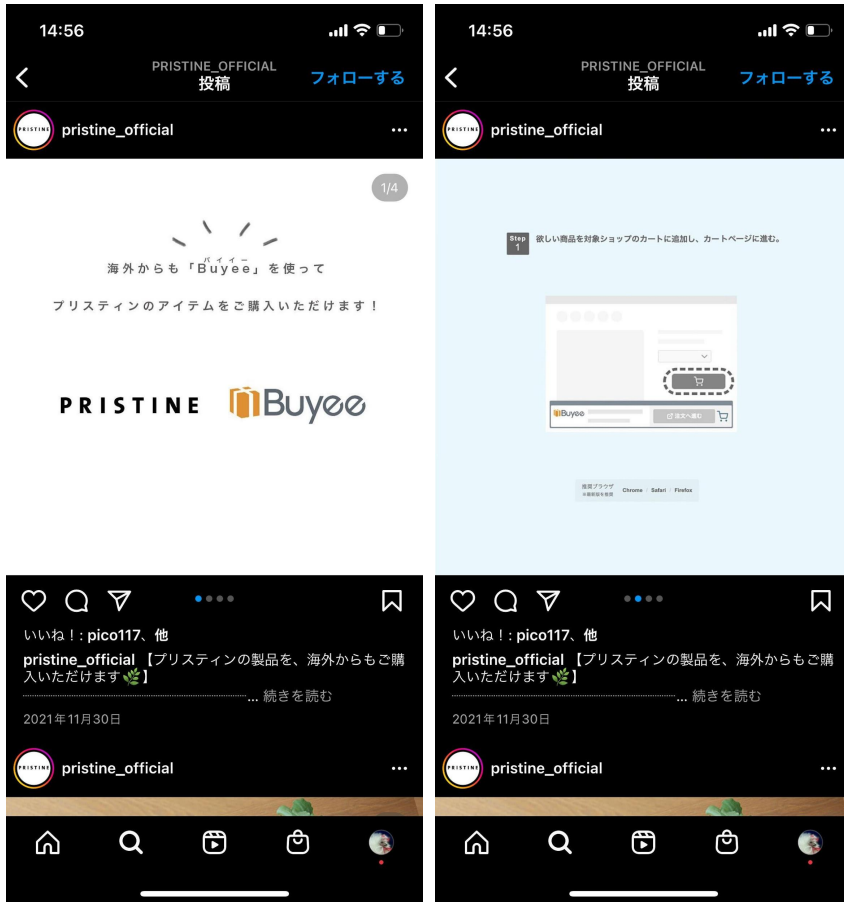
14:56

PRISTINE_OFFICIAL
投稿
フォローする

PRISTINE
pristine_official

1/4

バイイー
海外からも「Buyee」を使って

プリスティンのアイテムをご購入いただけます！

PRISTINE Buyee

いいね！: pico117、他
pristine_official 【プリスティンの製品を、海外からもご購入いただけます🌿】
... 続きを読む
2021年11月30日

PRISTINE
pristine_official

14:56

PRISTINE_OFFICIAL
投稿
フォローする

PRISTINE
pristine_official

Step 1 欲しい商品を対象ショップのカートに追加し、カートページに進む。

Buyee 注文へ進む

推奨ブラウザ ※最新版を推奨 Chrome Safari Firefox

いいね！: pico117、他
pristine_official 【プリスティンの製品を、海外からもご購入いただけます🌿】
... 続きを読む
2021年11月30日

PRISTINE
pristine_official